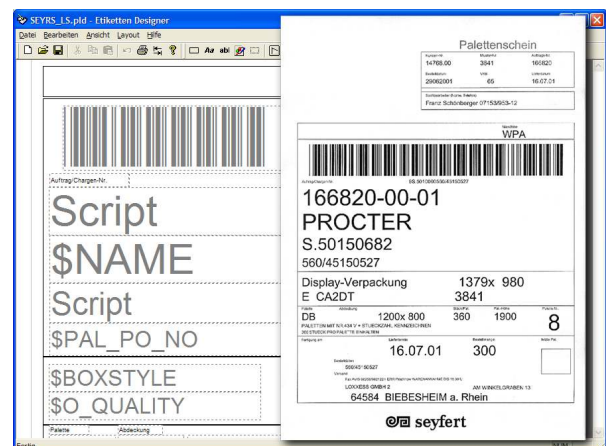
SEYRS_LS.pld - Etiketten Designer

Datei Bearbeiten Ansicht Layout Hilfe

Auftrag/Chargen-Nr.

Script

$NAME

Script

$PAL_PO_NO

$BOXSTYLE

$O_QUALITY

Palette Abdeckung

Palettenschein

14768.00 3841 166820

29062001 65 16.07.01

Franz Schönberger 07153/953-12

WPA

166820-00-01

PROCTER

S.50150682

560/45150527

Display-Verpackung 1379x 980

E CA2DT 3841

DB 1200x 800 360 1900 8

16.07.01 300

LOXXESS GMBH 2 AM WINKELGRABEN 13

64584 BIEBESHEIM a. Rhein

seyfert